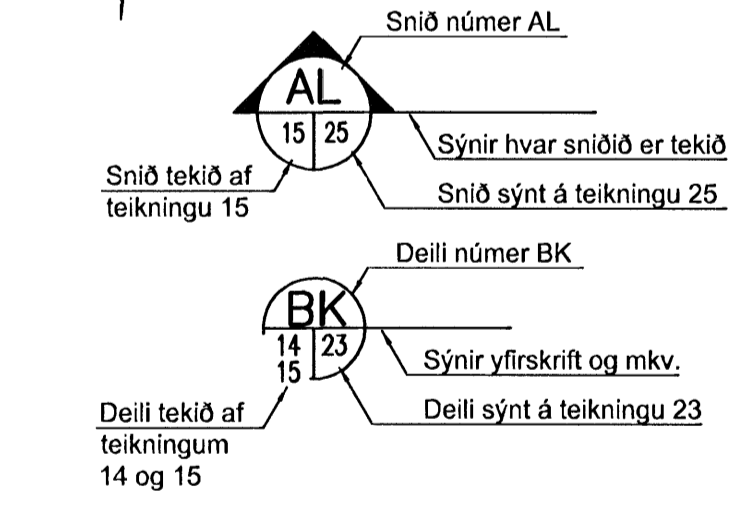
Snið númer AL

AL

15 | 25

Sýnir hvar sniðið er tekið

Snið tekið af teikningu 15

Snið sýnt á teikningu 25

Deili númer BK

BK

14
15 | 23

Sýnir yfirskrift og mkv.

Deili tekið af teikningum 14 og 15

Deili sýnt á teikningu 23